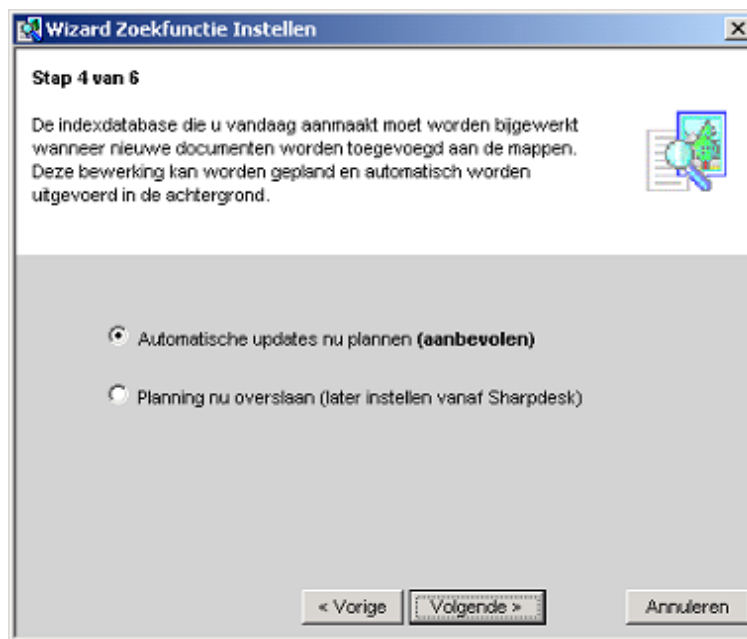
Wizard Zoekfunctie Instellen

Stap 4 van 6

De indexdatabase die u vandaag aanmaakt moet worden bijgewerkt wanneer nieuwe documenten worden toegevoegd aan de mappen. Deze bewerking kan worden gepland en automatisch worden uitgevoerd in de achtergrond.

Automatische updates nu plannen **(aanbevolen)**

Planning nu overslaan (later instellen vanaf Sharpdesk)

< Vorige

Volgende >

Annuleren